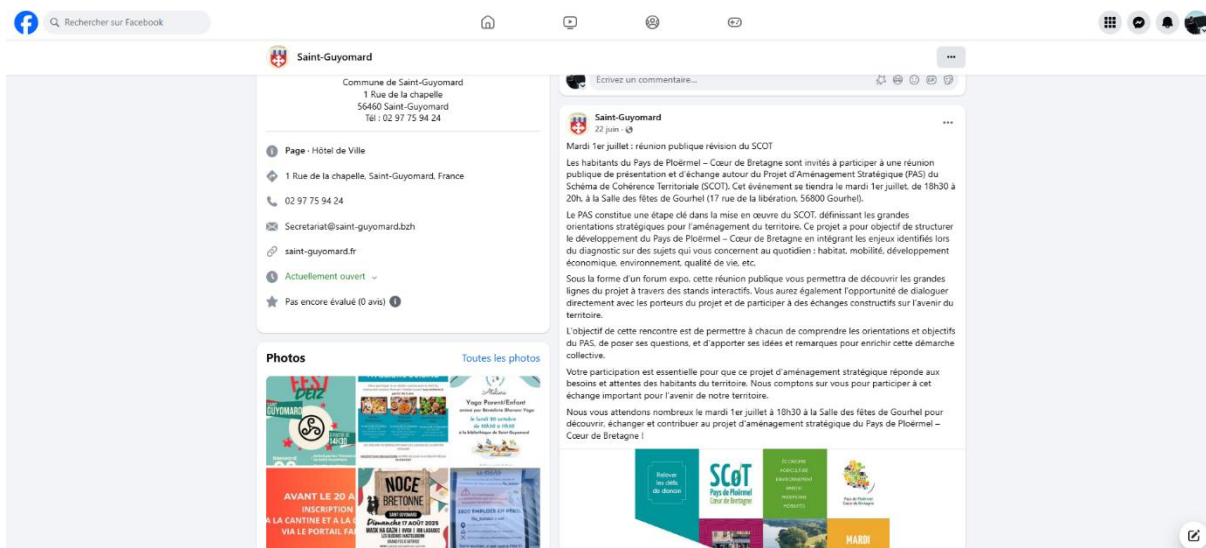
Rechercher sur Facebook

Saint-Guyomard

Commune de Saint-Guyomard
1 Rue de la chapelle
56460 Saint-Guyomard
Tél : 02 97 75 94 24

Page · Hôtel de Ville

1 Rue de la chapelle, Saint-Guyomard, France

02 97 75 94 24

Secretariat@saint-guyomard.bzh

saint-guyomard.fr

Actuellement ouvert

Pas encore évalué (0 avis)

Photos

Toutes les photos

FEST DEIZ GUYOMARD 14H30

Yoga Parent/Enfant

AVANT LE 20 A INSCRIPTION A LA CANTINE ET A LA VIA LE PORTAIL FA

NOCE BRETONNE SAINT GUYOMARD Dimanche 17 AOÛT 2025

Écrivez un commentaire...

Saint-Guyomard
22 juin ·

Mardi 1er juillet : réunion publique révision du SCOT

Les habitants du Pays de Ploërmel – Cœur de Bretagne sont invités à participer à une réunion publique de présentation et d'échange autour du Projet d'Aménagement Stratégique (PAS) du Schéma de Cohérence Territoriale (SCOT). Cet événement se tiendra le mardi 1er juillet, de 18h30 à 20h, à la Salle des fêtes de Gourhel (17 rue de la libération, 56800 Gourhel).

Le PAS constitue une étape clé dans la mise en œuvre du SCOT, définissant les grandes orientations stratégiques pour l'aménagement du territoire. Ce projet a pour objectif de structurer le développement du Pays de Ploërmel – Cœur de Bretagne en intégrant les enjeux identifiés lors du diagnostic sur des sujets qui vous concernent au quotidien : habitat, mobilité, développement économique, environnement, qualité de vie, etc.

Sous la forme d'un forum expo, cette réunion publique vous permettra de découvrir les grandes lignes du projet à travers des stands interactifs. Vous aurez également l'opportunité de dialoguer directement avec les porteurs du projet et de participer à des échanges constructifs sur l'avenir du territoire.

L'objectif de cette rencontre est de permettre à chacun de comprendre les orientations et objectifs du PAS, de poser ses questions, et d'apporter ses idées et remarques pour enrichir cette démarche collective.

Votre participation est essentielle pour que ce projet d'aménagement stratégique réponde aux besoins et attentes des habitants du territoire. Nous comptons sur vous pour participer à cet échange important pour l'avenir de notre territoire.

Nous vous attendons nombreux le mardi 1er juillet à 18h30 à la Salle des fêtes de Gourhel pour découvrir, échanger et contribuer au projet d'aménagement stratégique du Pays de Ploërmel – Cœur de Bretagne !

Relever les défis de demain

SCoT Pays de Ploërmel Cœur de Bretagne

ÉCONOMIE AGRICULTURE ENVIRONNEMENT HABITAT MOBILITÉ

Pays de Ploërmel Cœur de Bretagne

MARDI